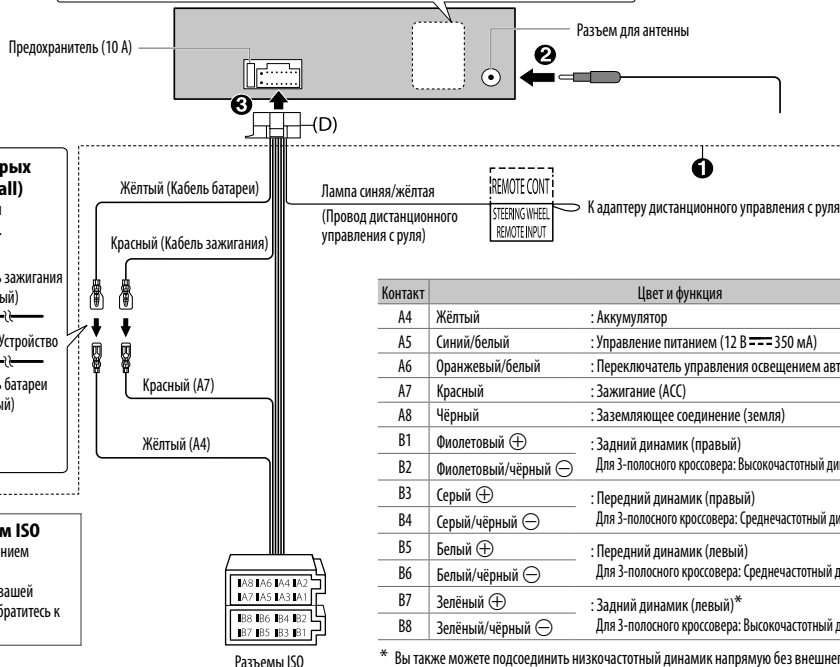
Предохранитель (10 A)

Разъем для антенны

(D)

рых
all)

ь зажигания
ый)

Устройство

ь батареи
ый)

Жёлтый (Кабель батареи)

Красный (Кабель зажигания)

Красный (A7)

Жёлтый (A4)

Лампа синяя/жёлтая

(Провод дистанционного управления с руля)

REMOTE CONT

STEERING WHEEL REMOTE INPUT

К адаптеру дистанционного управления с руля

| Контакт | Цвет и функция | |
|---|---|---|
| A4 | Жёлтый | : Аккумулятор |
| A5 | Синий/белый | : Управление питанием (12 В $\overline{---}$ 350 мА) |
| A6 | Оранжевый/белый | : Переключатель управления освещением авт |
| A7 | Красный | : Зажигание (ACC) |
| A8 | Чёрный | : Заземляющее соединение (земля) |
| B1 | Фиолетовый $\oplus$ | : Задний динамик (правый) |
| B2 | Фиолетовый/чёрный $\ominus$ | Для 3-полосного кроссовера: Высокочастотный ди |
| B3 | Серый $\oplus$ | : Передний динамик (правый) |
| B4 | Серый/чёрный $\ominus$ | Для 3-полосного кроссовера: Среднечастотный ди |
| B5 | Белый $\oplus$ | : Передний динамик (левый) |
| B6 | Белый/чёрный $\ominus$ | Для 3-полосного кроссовера: Среднечастотный д |
| B7 | Зелёный $\oplus$ | : Задний динамик (левый)* |
| B8 | Зелёный/чёрный $\ominus$ | Для 3-полосного кроссовера: Высокочастотный д |

м ISO
нием

вашей
братиться к

A8 A6 A4 A2
A7 A5 A3 A1
B8 B6 B4 B2
B7 B5 B3 B1

Разъемы ISO

* Вы также можете подсоединить низкочастотный динамик напрямую без внешне